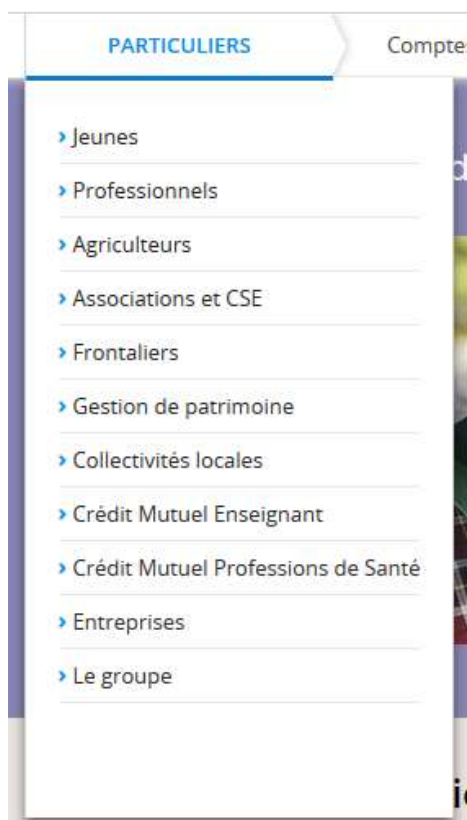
PARTICULIERS

Comptes

› Jeunes

› Professionnels

› Agriculteurs

› Associations et CSE

› Frontaliers

› Gestion de patrimoine

› Collectivités locales

› Crédit Mutuel Enseignant

› Crédit Mutuel Professions de Santé

› Entreprises

› Le groupe